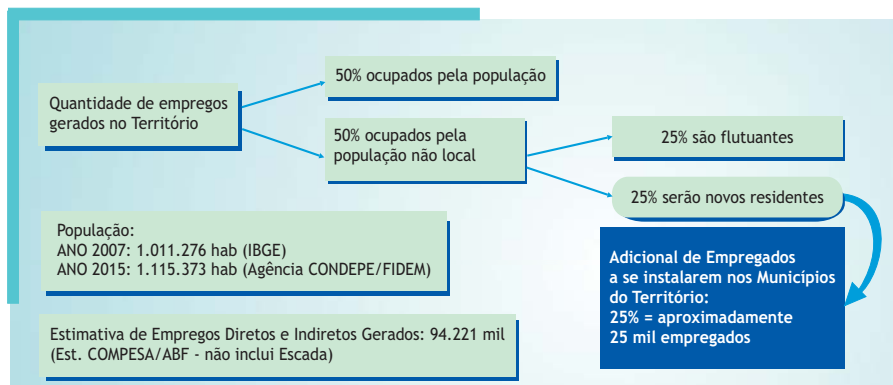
Quantidade de empregos gerados no Território

50% ocupados pela população

50% ocupados pela população não local

25% são flutuantes

25% serão novos residentes

População:
ANO 2007: 1.011.276 hab (IBGE)
ANO 2015: 1.115.373 hab (Agência CONDEPE/FIDEM)

Adicional de Empregados a se instalarem nos Municípios do Território:
25% = aproximadamente 25 mil empregados

Estimativa de Empregos Diretos e Indiretos Gerados: 94.221 mil
(Est. COMPESA/ABF - não inclui Escada)